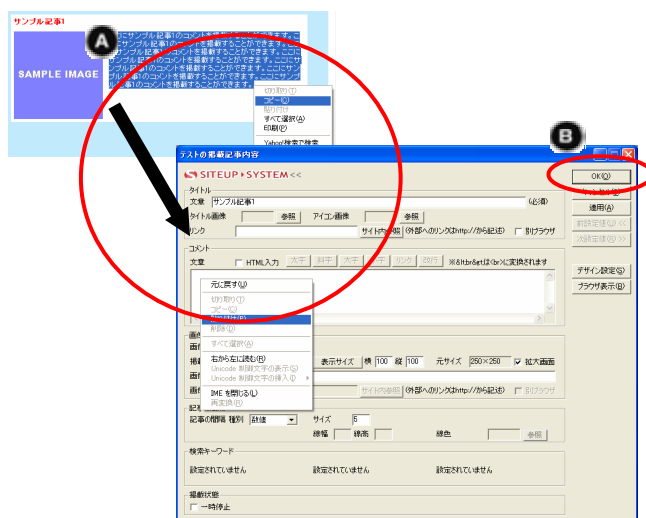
サンプル記事1

SAMPLE IMAGE

ここにサンプル記事1のコメントを掲載することができます。ここにサンプル記事1のコメントを掲載することができます。ここにサンプル記事1のコメントを掲載することができます。ここにサンプル記事1のコメントを掲載することができます。ここにサンプル記事1のコメントを掲載することができます。ここにサンプル記事1のコメントを掲載することができます。ここにサンプル記事1のコメントを掲載することができます。

A

切り取り(T)
コピー(C)
貼り付け
すべて選択(A)
印刷(P)
Yahoo!検索で検索

B

テストの掲載記事内容

SITEUP ▸ SYSTEM <<

タイトル
文章 サンプル記事1 (必須)
タイトル画像 参照 アイコン画像 参照
リンク サイト内参照 (外部へのリンクはhttp://から記述) 別ブラウザ

コメント
文章 HTML入力 太字 斜字 太字 下字 リンク 改行 ※&lt;br&gt;は&lt;br&gt;に変換されます

元に戻す(U)
切り取り(T)
コピー(C)
貼り付け(P)
削除(D)
すべて選択(A)
右から左に読む(R)
Unicode 制御文字の表示(S)
Unicode 制御文字の挿入(I)
IME を開く(O)
再変換(R)

画像
表示サイズ 横 100 縦 100 元サイズ 250×250 拡大画面
サイト内参照 (外部へのリンクはhttp://から記述) 別ブラウザ

記事の間隔 種別 破線 サイズ 5
線幅 線高 線色 参照

検索キーワード
設定されていません 設定されていません 設定されていません

掲載状態
一時停止

OK(O)
適用(A)
前設定値(B) <<
次設定値(N) >>
デザイン設定(S)
ブラウザ表示(B)